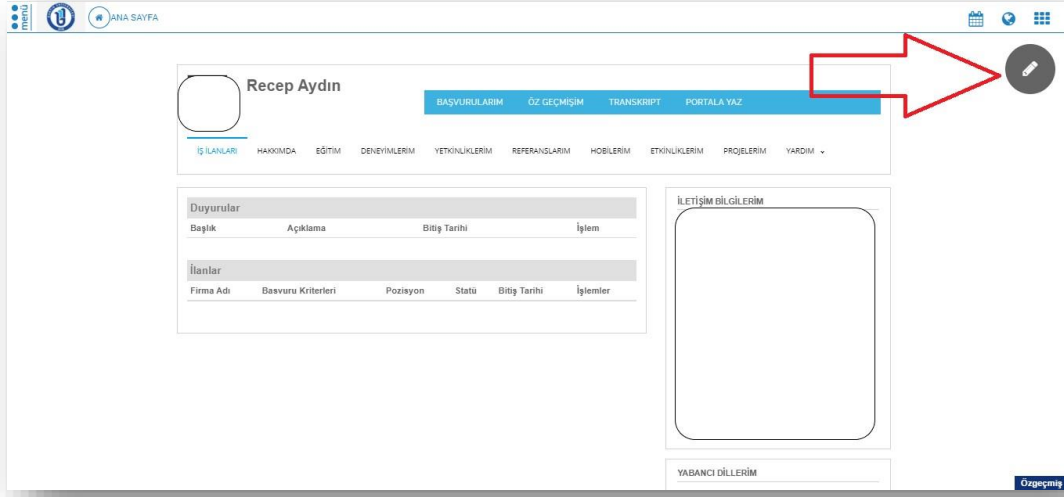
menü

ANA SAYFA

Recep Aydın

BAŞVURULARIM ÖZ GEÇMİŞİM TRANSKRIPT PORTALA YAZ

İŞ İLANLARI HAKKIMDA EĞİTİM DENEYİMLERİM YETKİNLİKLERİM REFERANSLARIM HOBİLERİM ETKİNLİKLERİM PROJELERİM YARDIM

Duyurular

| Başlık | Açıklama | Bitiş Tarihi | İşlem |
|---|---|---|---|

İlanlar

| Firma Adı | Basvuru Kriterleri | Pozisyon | Statü | Bitiş Tarihi | İşlemler |
|---|---|---|---|---|---|

İLETİŞİM BİLGİLERİM

YABANCI DİLLERİM

Özgeçmiş